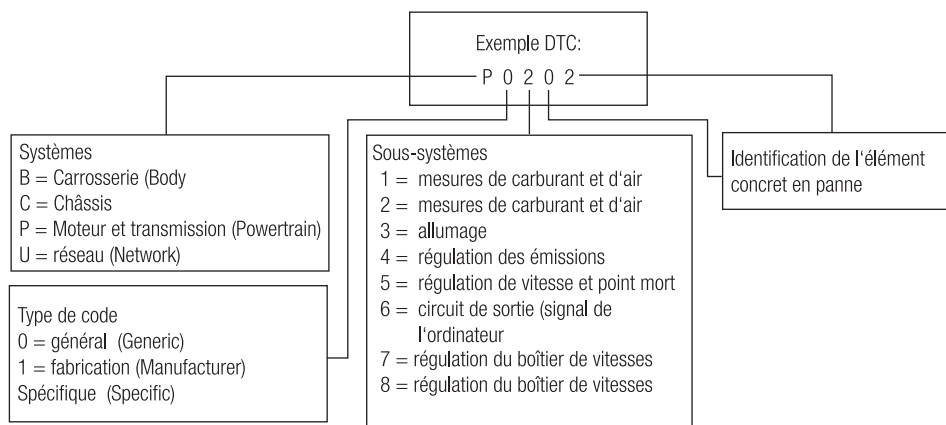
Exemple DTC:

P 0 2 0 2

Systèmes
B = Carrosserie (Body
C = Châssis
P = Moteur et transmission (Powertrain)
U = réseau (Network)

Type de code
0 = général (Generic)
1 = fabrication (Manufacturer)
Spécifique (Specific)

Sous-systèmes
1 = mesures de carburant et d'air
2 = mesures de carburant et d'air
3 = allumage
4 = régulation des émissions
5 = régulation de vitesse et point mort
6 = circuit de sortie (signal de l'ordinateur
7 = régulation du boîtier de vitesses
8 = régulation du boîtier de vitesses

Identification de l'élément concret en panne